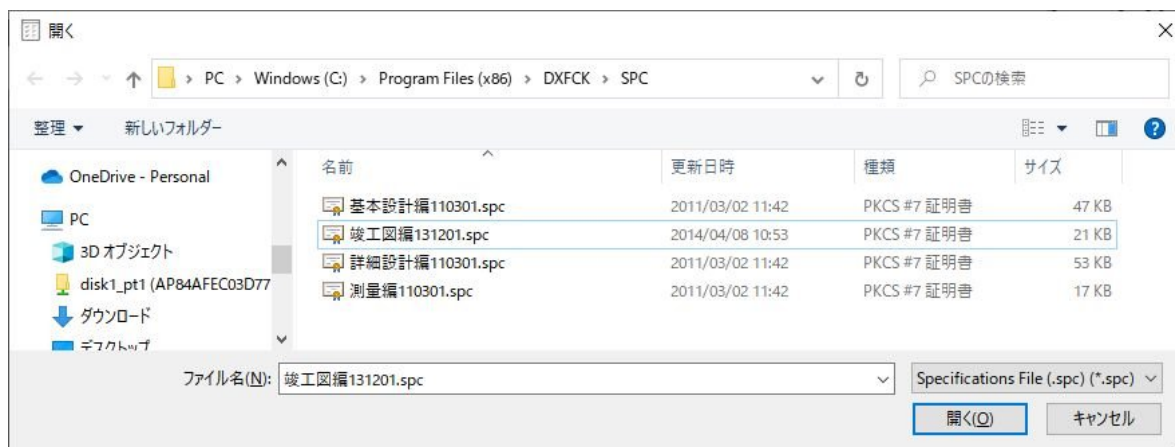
開く

PC › Windows (C:) › Program Files (x86) › DXFCK › SPC

SPCの検索

整理 ▼ 新しいフォルダー

OneDrive - Personal
PC
3D オブジェクト
disk1_pt1 (AP84AFEC03D77
ダウンロード
デスクトップ

| 名前 | 更新日時 | 種類 | サイズ |
|---|---|---|---|
| 基本設計編110301.spc | 2011/03/02 11:42 | PKCS #7 証明書 | 47 KB |
| 竣工図編131201.spc | 2014/04/08 10:53 | PKCS #7 証明書 | 21 KB |
| 詳細設計編110301.spc | 2011/03/02 11:42 | PKCS #7 証明書 | 53 KB |
| 測量編110301.spc | 2011/03/02 11:42 | PKCS #7 証明書 | 17 KB |

ファイル名(N): 竣工図編131201.spc

Specifications File (.spc) (*.spc)

開く(O) キャンセル